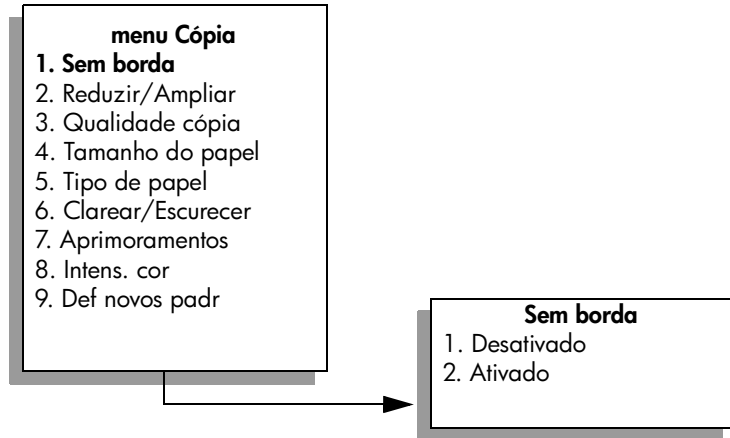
menu Cópia
1. Sem borda
2. Reduzir/Ampliar
3. Qualidade cópia
4. Tamanho do papel
5. Tipo de papel
6. Clarear/Escurecer
7. Aprimoramentos
8. Intens. cor
9. Def novos padr

Sem borda
1. Desativado
2. Ativado